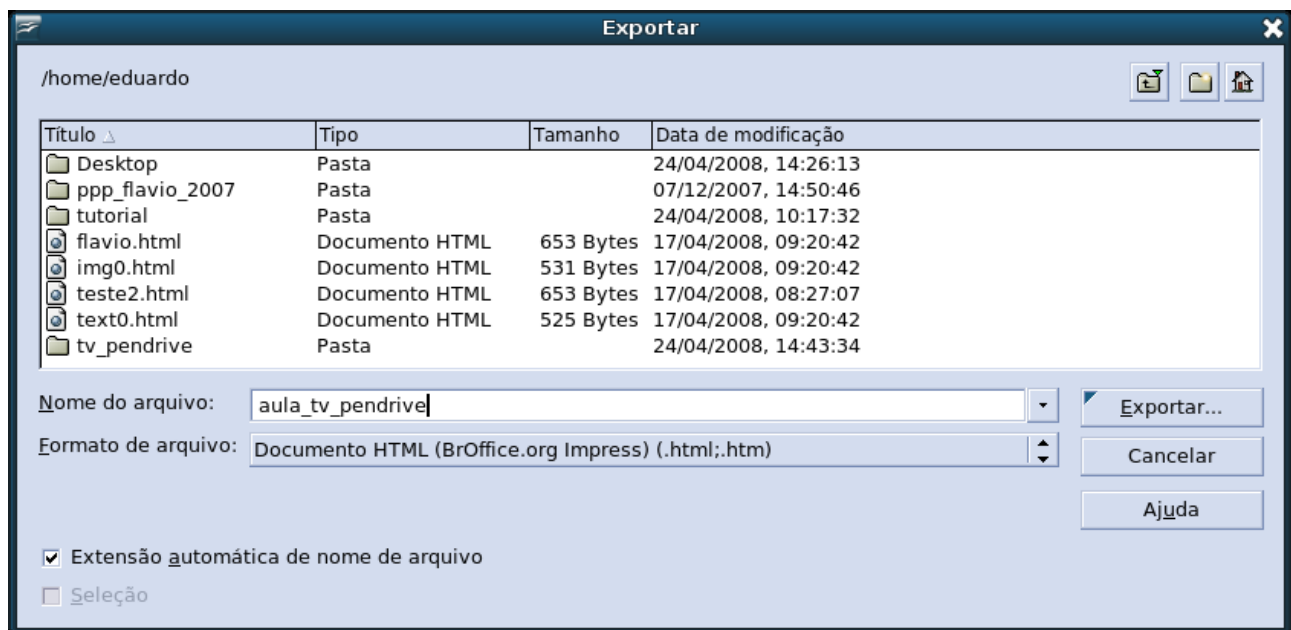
Exportar

/home/eduardo

| Título | Tipo | Tamanho | Data de modificação |
|---|---|---|---|
| Desktop | Pasta | | 24/04/2008, 14:26:13 |
| ppp_flavio_2007 | Pasta | | 07/12/2007, 14:50:46 |
| tutorial | Pasta | | 24/04/2008, 10:17:32 |
| flavio.html | Documento HTML | 653 Bytes | 17/04/2008, 09:20:42 |
| img0.html | Documento HTML | 531 Bytes | 17/04/2008, 09:20:42 |
| teste2.html | Documento HTML | 653 Bytes | 17/04/2008, 08:27:07 |
| text0.html | Documento HTML | 525 Bytes | 17/04/2008, 09:20:42 |
| tv_pendrive | Pasta | | 24/04/2008, 14:43:34 |

Nome do arquivo: aula_tv_pendrive

Formato de arquivo: Documento HTML (BrOffice.org Impress) (.html;.htm)

Exportar...

Cancelar

Ajuda

Extensão automática de nome de arquivo

Seleção